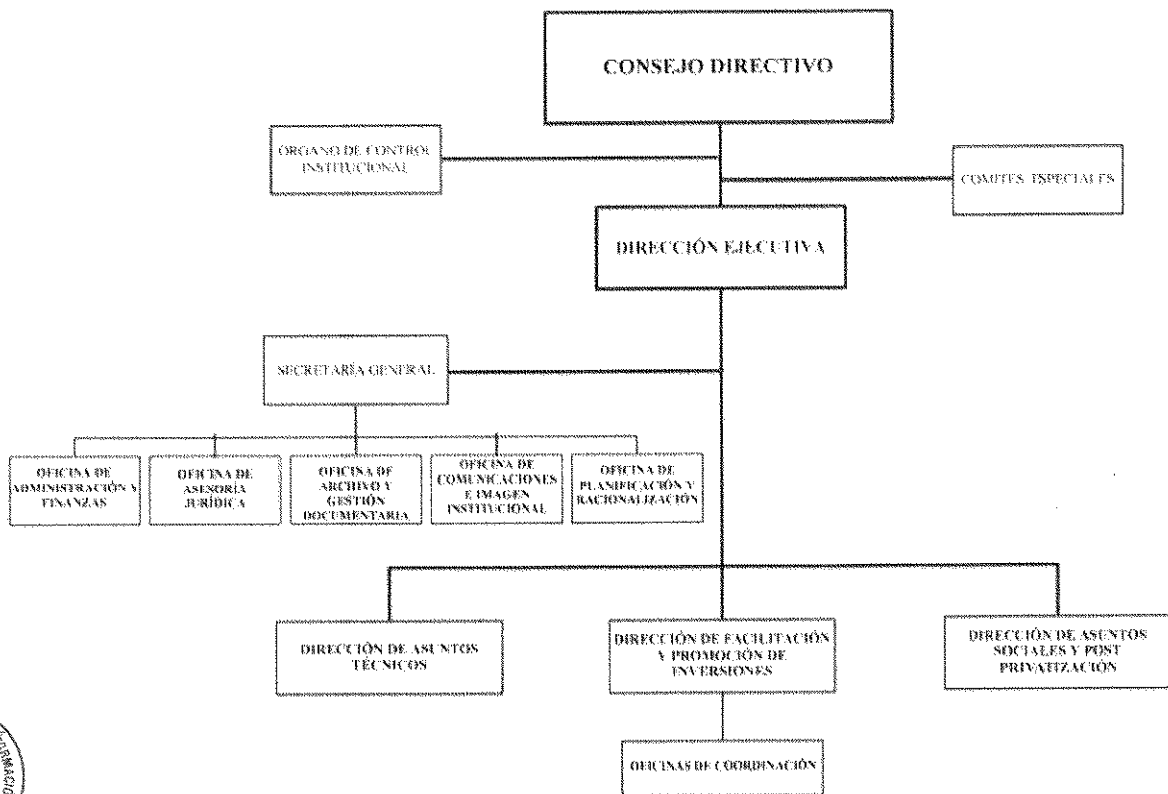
CONSEJO DIRECTIVO

ÓRGANO DE CONTROL INSTITUCIONAL

COMITÉS ESPECIALES

DIRECCIÓN EJECUTIVA

SECRETARÍA GENERAL

OFICINA DE ADMINISTRACIÓN Y FINANZAS

OFICINA DE ASESORÍA JURÍDICA

OFICINA DE ARCHIVO Y GESTIÓN DOCUMENTARIA

OFICINA DE COMUNICACIONES E IMAGEN INSTITUCIONAL

OFICINA DE PLANIFICACIÓN Y RACIONALIZACIÓN

DIRECCIÓN DE ASUNTOS TÉCNICOS

DIRECCIÓN DE FACILITACIÓN Y PROMOCIÓN DE INVERSIONES

DIRECCIÓN DE ASUNTOS SOCIALES Y POST PRIVATIZACIÓN

OFICINAS DE COORDINACIÓN

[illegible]